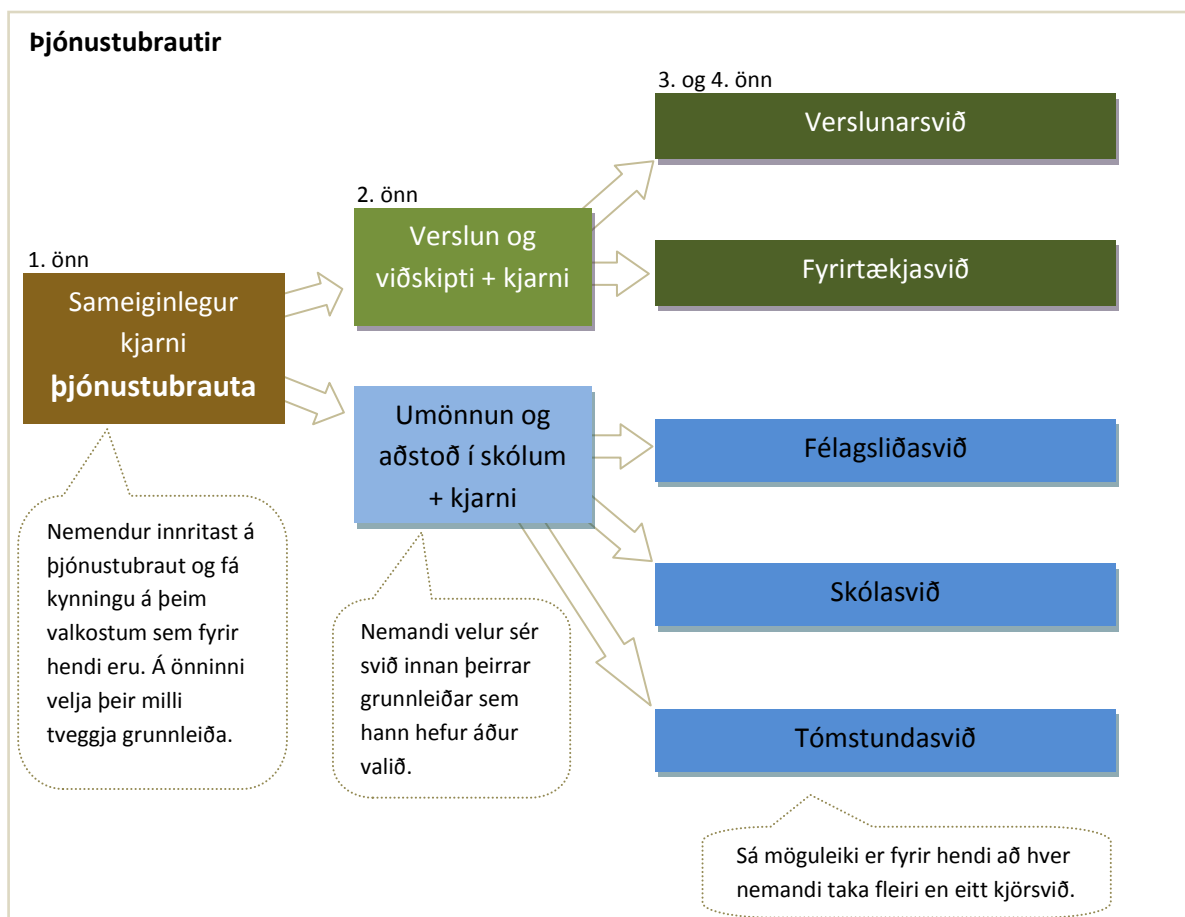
Þjónustubrautir

1. önn

Sameiginlegur kjarni **þjónustubrauta**

Nemendur innritast á þjónustubraut og fá kynningu á þeim valkostum sem fyrir hendi eru. Á önninni velja þeir milli tveggja grunnleiða.

2. önn

Verslun og viðskipti + kjarni

Umönnun og aðstoð í skólum + kjarni

Nemandi velur sér svið innan þeirrar grunnleiðar sem hann hefur áður valið.

3. og 4. önn

Verslunarsvið

Fyrirtækjasvið

Félagsliðasvið

Skólasvið

Tómstundasvið

Sá möguleiki er fyrir hendi að hver nemandi taka fleiri en eitt kjörsvið.